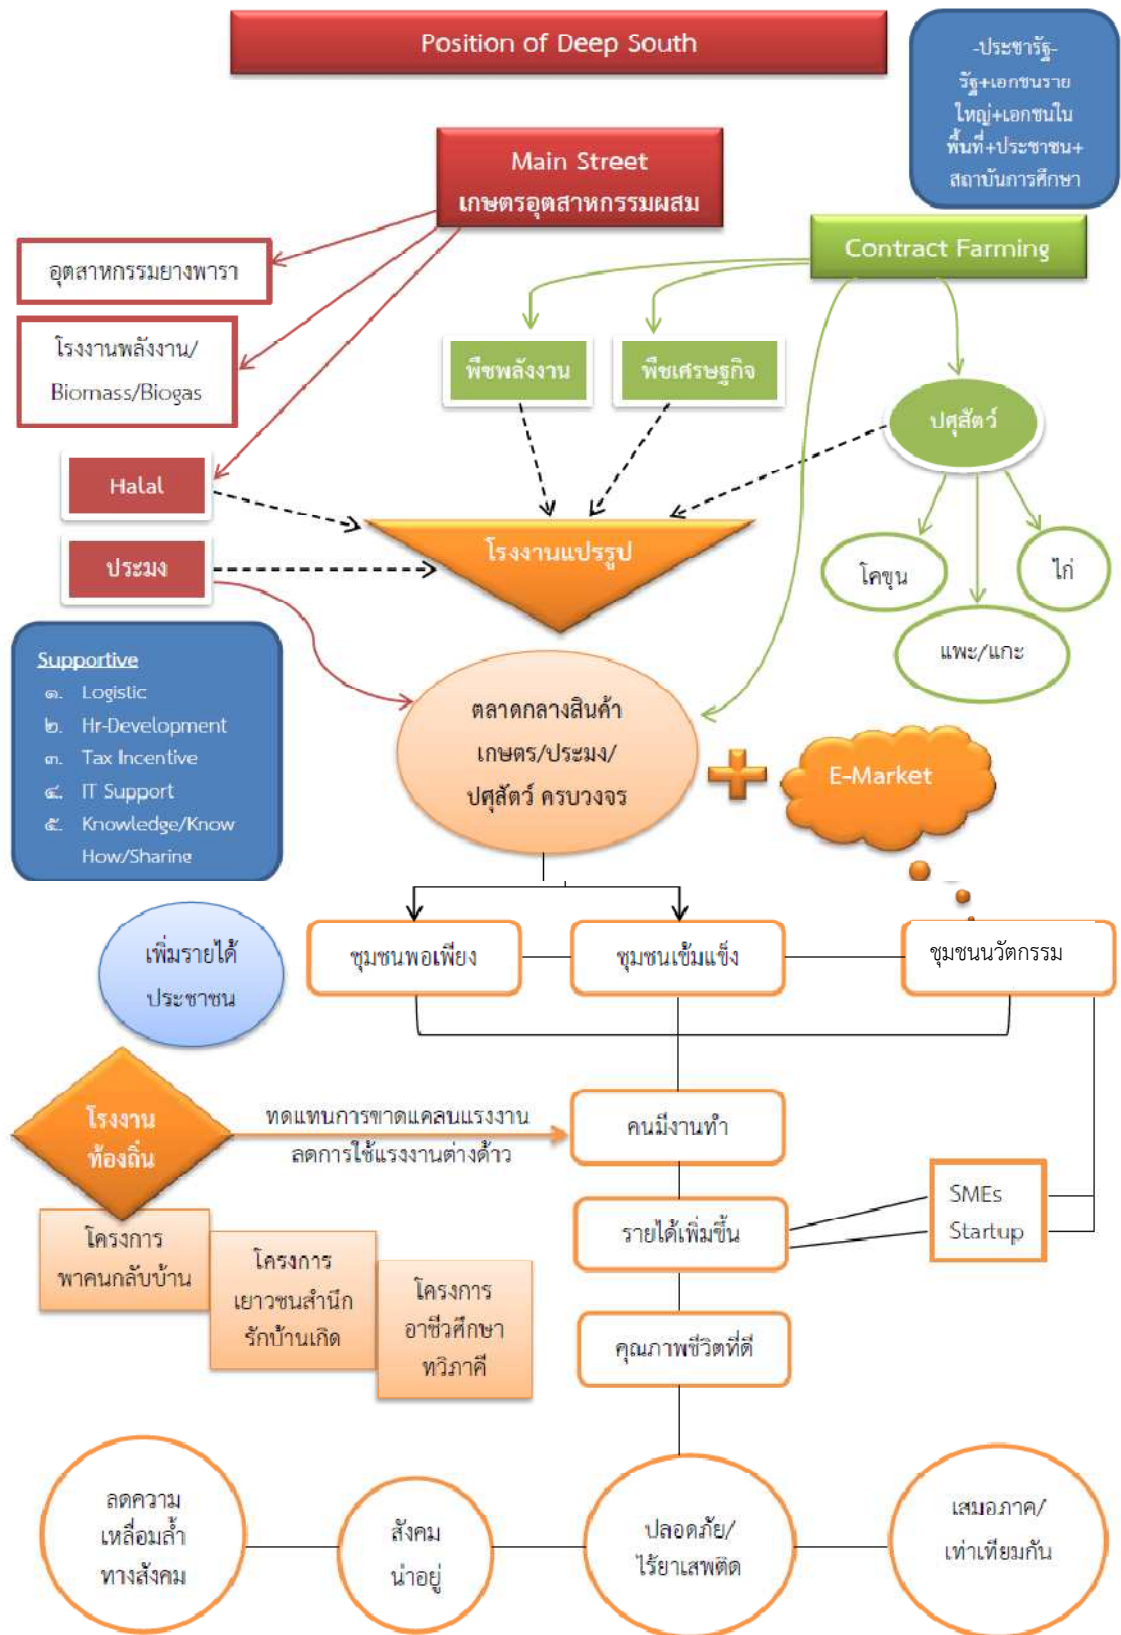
Position of Deep South

-ประชารัฐ-
รัฐ+เอกชนราย
ใหญ่+เอกชนใน
พื้นที่+ประชาชน+
สถาบันการศึกษา

Main Street
เกษตรอุตสาหกรรมผสม

Contract Farming

อุตสาหกรรมยางพารา

โรงงานพลังงาน/
Biomass/Biogas

พืชพลังงาน

พืชเศรษฐกิจ

ปศุสัตว์

Halal

ประมง

โรงงานแปรรูป

โคขุน

ไก่

แพะ/แกะ

Supportive
๑. Logistic
๒. Hr-Development
๓. Tax Incentive
๔. IT Support
๕. Knowledge/Know How/Sharing

ตลาดกลางสินค้า
เกษตร/ประมง/
ปศุสัตว์ ครบวงจร

E-Market

เพิ่มรายได้
ประชาชน

ชุมชนพอเพียง

ชุมชนเข้มแข็ง

ชุมชนนวัตกรรม

โรงงาน
ท้องถิ่น

ทดแทนการขาดแคลนแรงงาน
ลดการใช้แรงงานต่างด้าว

คนมีงานทำ

SMEs
Startup

รายได้เพิ่มขึ้น

โครงการ
พาคนกลับบ้าน

โครงการ
เยาวชนสำนึก
รักบ้านเกิด

โครงการ
อาชีวศึกษา
ทวิภาคี

คุณภาพชีวิตที่ดี

ลดความ
เหลื่อมล้ำ
ทางสังคม

สังคม
น่าอยู่

ปลอดภัย/
ไร้ยาเสพติด

เสมอภาค/
เท่าเทียมกัน